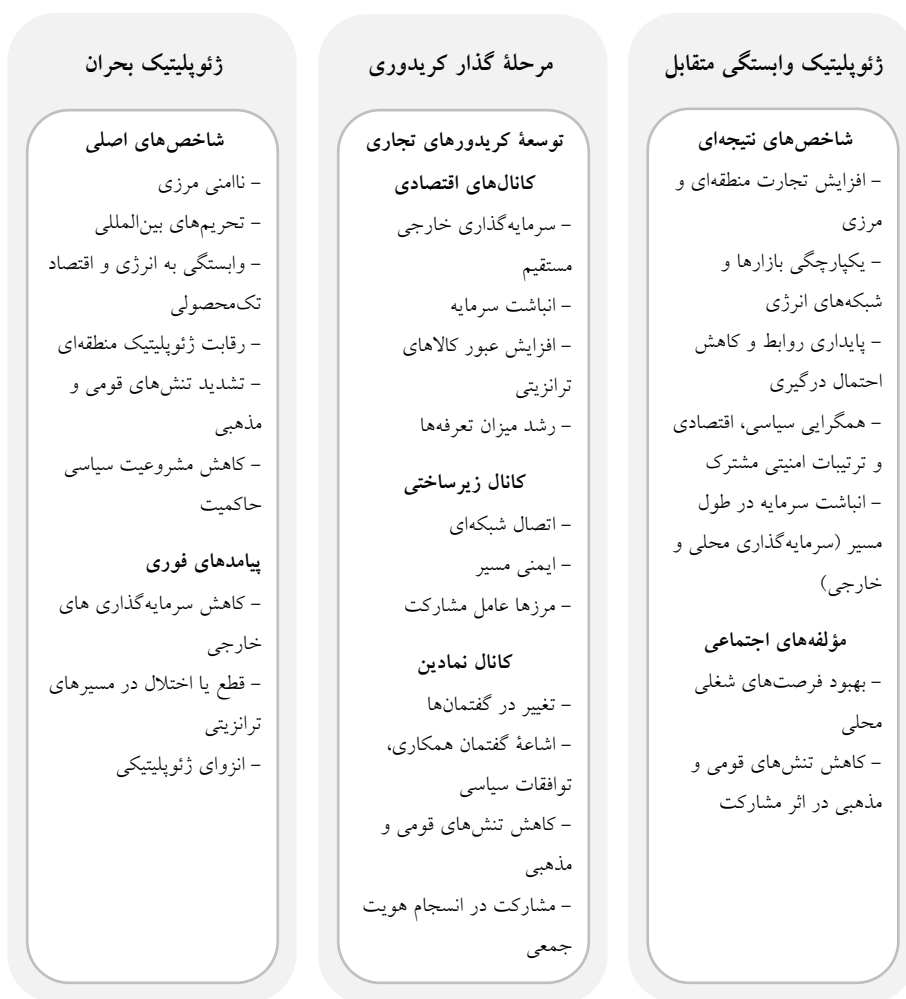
ژئوپلیتیک وابستگی متقابل

شاخص‌های نتیجه‌ای
– افزایش تجارت منطقه‌ای و مرزی
– یکپارچگی بازارها و شبکه‌های انرژی
– پایداری روابط و کاهش احتمال درگیری
– همگرایی سیاسی، اقتصادی و ترتیبات امنیتی مشترک
– انباشت سرمایه در طول مسیر (سرمایه‌گذاری محلی و خارجی)

مؤلفه‌های اجتماعی
– بهبود فرصت‌های شغلی محلی
– کاهش تنش‌های قومی و مذهبی در اثر مشارکت

مرحلهٔ گذار کریدوری

توسعهٔ کریدورهای تجاری
کانال‌های اقتصادی
– سرمایه‌گذاری خارجی مستقیم
– انباشت سرمایه
– افزایش عبور کالاهای ترانزیتی
– رشد میزان تعرفه‌ها

کانال زیرساختی
– اتصال شبکه‌ای
– ایمنی مسیر
– مرزها عامل مشارکت

کانال نمادین
– تغییر در گفتمان‌ها
– اشاعهٔ گفتمان همکاری، توافقات سیاسی
– کاهش تنش‌های قومی و مذهبی
– مشارکت در انسجام هویت جمعی

ژئوپلیتیک بحران

شاخص‌های اصلی
– ناامنی مرزی
– تحریم‌های بین‌المللی
– وابستگی به انرژی و اقتصاد تک‌محصولی
– رقابت ژئوپلیتیک منطقه‌ای
– تشدید تنش‌های قومی و مذهبی
– کاهش مشروعیت سیاسی حاکمیت

پیامدهای فوری
– کاهش سرمایه‌گذاری های خارجی
– قطع یا اختلال در مسیرهای ترانزیتی
– انزوای ژئوپلیتیکی